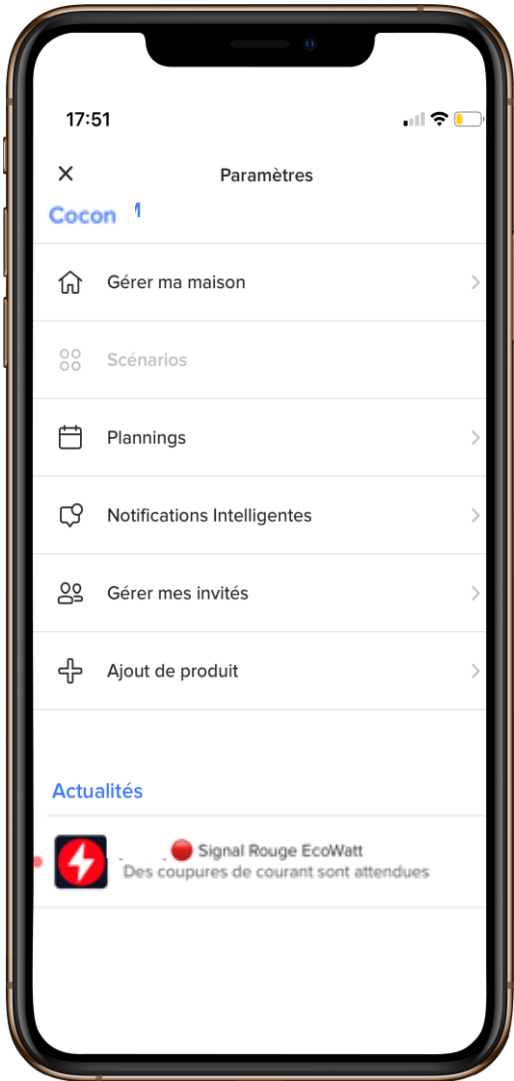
17:51

Paramètres

Cocon

Gérer ma maison

Scénarios

Plannings

Notifications Intelligentes

Gérer mes invités

Ajout de produit

Actualités

Signal Rouge EcoWatt
Des coupures de courant sont attendues